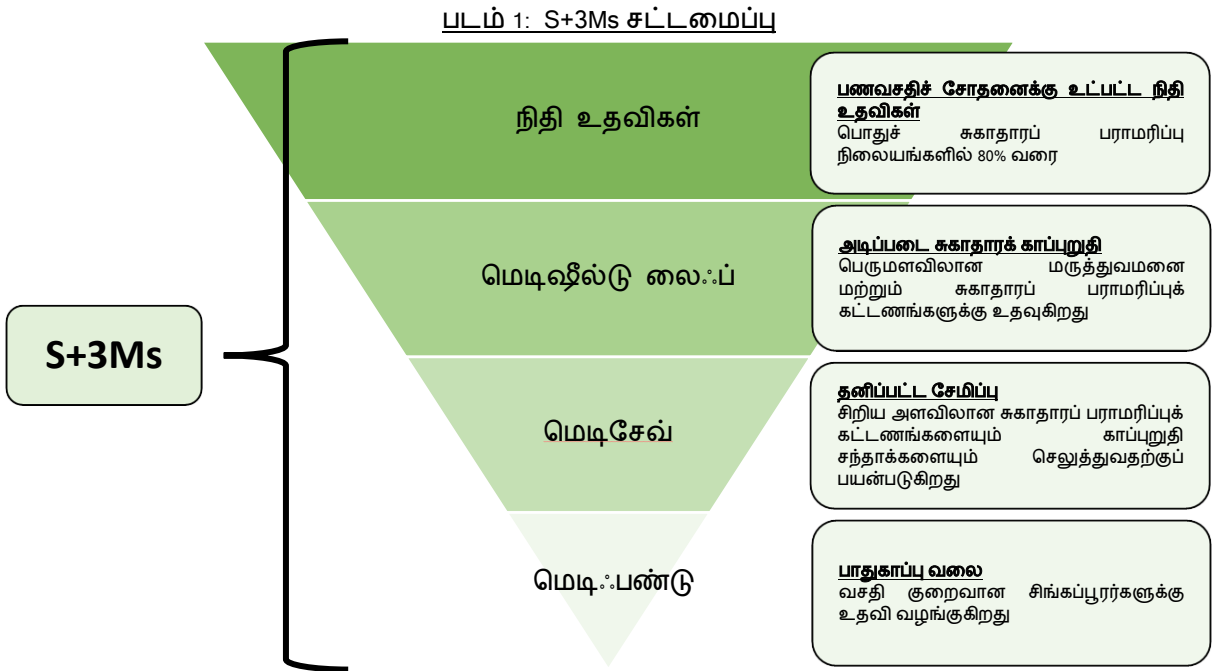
படம் 1: S+3Ms சட்டமைப்பு

S+3Ms

நிதி உதவிகள்

பணவசதிச் சோதனைக்கு உட்பட்ட நிதி உதவிகள்
பொதுச் சுகாதாரப் பராமரிப்பு நிலையங்களில் 80% வரை

மெடிஷீல்டு லைஃப்

அடிப்படை சுகாதாரக் காப்புறுதி
பெருமளவிலான மருத்துவமனை மற்றும் சுகாதாரப் பராமரிப்புக் கட்டணங்களுக்கு உதவுகிறது

மெடிசேவ்

தனிப்பட்ட சேமிப்பு
சிறிய அளவிலான சுகாதாரப் பராமரிப்புக் கட்டணங்களையும் காப்புறுதி சந்தாக்களையும் செலுத்துவதற்குப் பயன்படுகிறது

மெடிஃபண்டு

பாதுகாப்பு வலை
வசதி குறைவான சிங்கப்பூரர்களுக்கு உதவி வழங்குகிறது